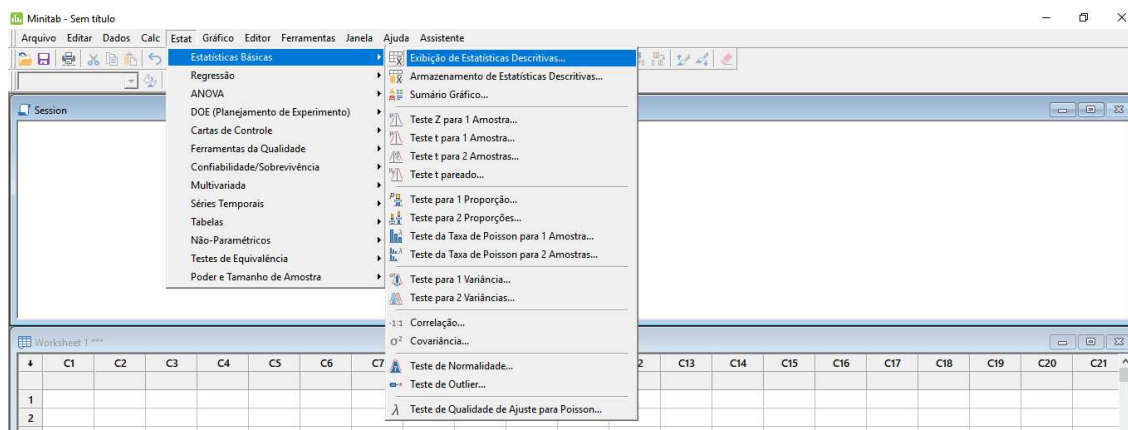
Minitab - Sem título

Arquivo Editar Dados Calc Estat Gráfico Editor Ferramentas Janela Ajuda Assistente

Estatísticas Básicas
Regressão
ANOVA
DOE (Planejamento de Experimento)
Cartas de Controle
Ferramentas da Qualidade
Confiabilidade/Sobrevivência
Multivariada
Séries Temporais
Tabelas
Não-Paramétricos
Testes de Equivalência
Poder e Tamanho de Amostra

Exibição de Estatísticas Descritivas...
Armazenamento de Estatísticas Descritivas...
Sumário Gráfico...
Teste Z para 1 Amostra...
Teste t para 1 Amostra...
Teste t para 2 Amostras...
Teste t pareado...
Teste para 1 Proporção...
Teste para 2 Proporções...
Teste da Taxa de Poisson para 1 Amostra...
Teste da Taxa de Poisson para 2 Amostras...
Teste para 1 Variância...
Teste para 2 Variâncias...
Correlação...
Covariância...
Teste de Normalidade...
Teste de Outlier...
Teste de Qualidade de Ajuste para Poisson...

Session

Worksheet 1 ***

| ↓ | C1 | C2 | C3 | C4 | C5 | C6 | C7 | 2 | C13 | C14 | C15 | C16 | C17 | C18 | C19 | C20 | C21 |
|---|---|---|---|---|---|---|---|---|---|---|---|---|---|---|---|---|---|
| 1 | | | | | | | | | | | | | | | | | |
| 2 | | | | | | | | | | | | | | | | | |